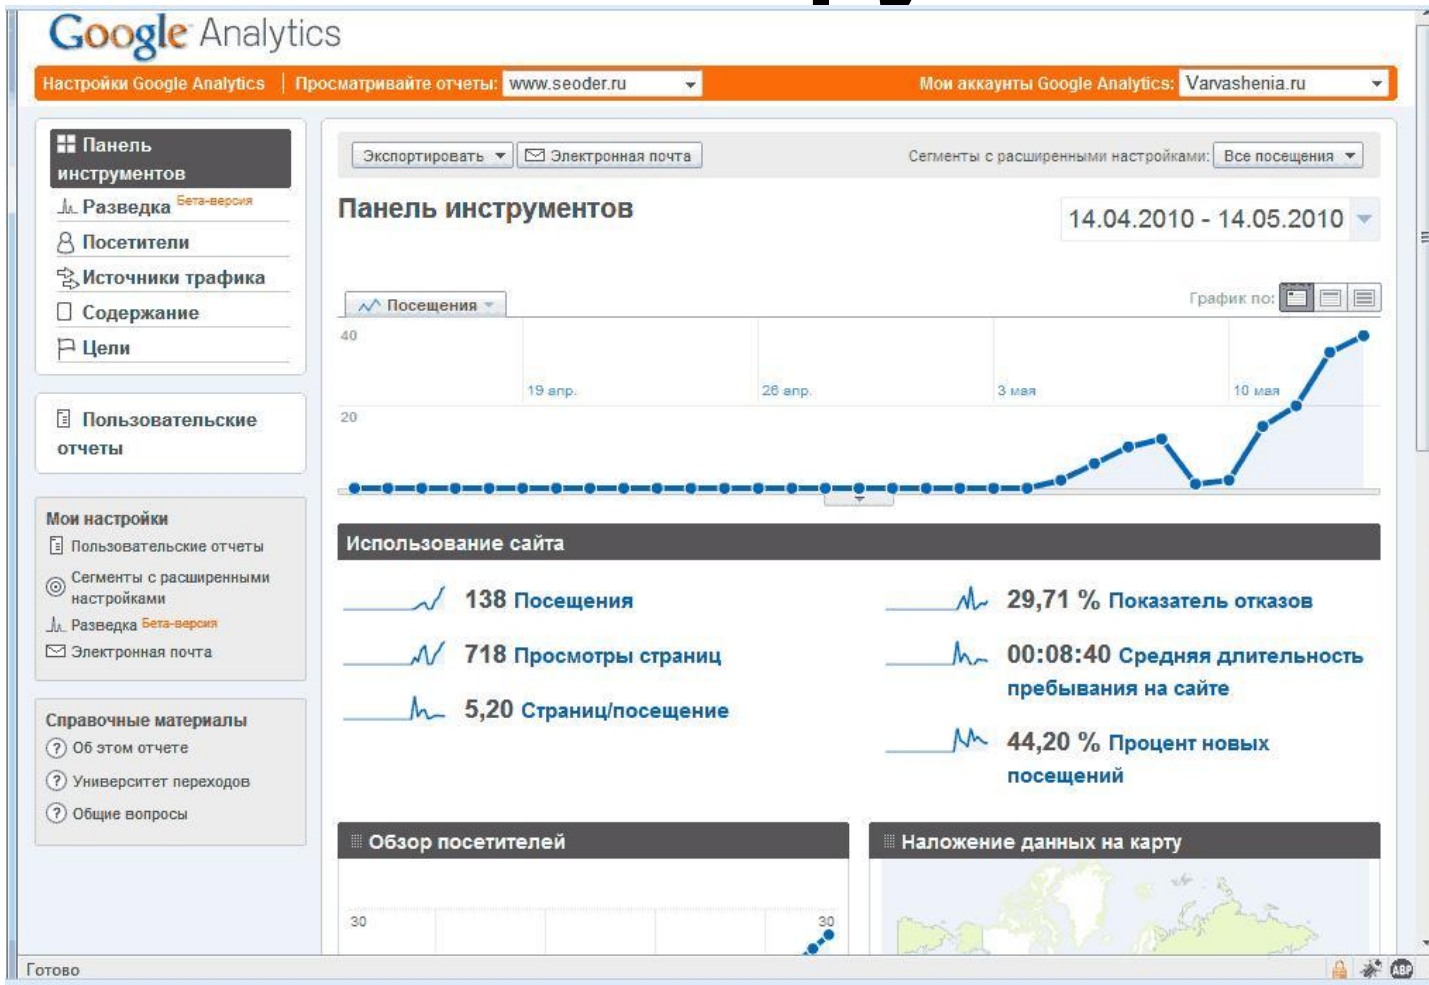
Google Analytics

Настройки Google Analytics | Просматривайте отчеты: www.seoder.ru

Мои аккаунты Google Analytics: Varvashenia.ru

Панель инструментов
Разведка Бета-версия
Посетители
Источники трафика
Содержание
Цели

Пользовательские отчеты

Мои настройки
Пользовательские отчеты
Сегменты с расширенными настройками
Разведка Бета-версия
Электронная почта

Справочные материалы
Об этом отчете
Университет переходов
Общие вопросы

Экспортировать | Электронная почта

Сегменты с расширенными настройками: Все посещения

Панель инструментов

14.04.2010 - 14.05.2010

Посещения

График по:

40
20
19 апр.
26 апр.
3 мая
10 мая

Использование сайта

138 Посещения
718 Просмотры страниц
5,20 Страниц/посещение
29,71 % Показатель отказов
00:08:40 Средняя длительность пребывания на сайте
44,20 % Процент новых посещений

Обзор посетителей
30
30

Наложение данных на карту

Готово